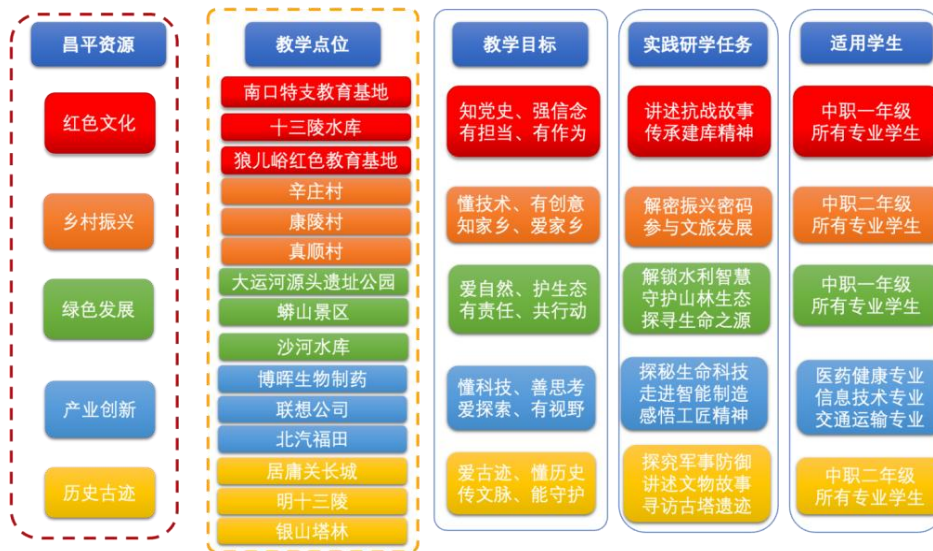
昌平资源

红色文化

乡村振兴

绿色发展

产业创新

历史古迹

教学点位

南口特支教育基地
十三陵水库
狼儿峪红色教育基地
辛庄村
康陵村
真顺村
大运河源头遗址公园
蟒山景区
沙河水库
博晖生物制药
联想公司
北汽福田
居庸关长城
明十三陵
银山塔林

教学目标

知党史、强信念
有担当、有作为

懂技术、有创意
知家乡、爱家乡

爱自然、护生态
有责任、共行动

懂科技、善思考
爱探索、有视野

爱古迹、懂历史
传文脉、能守护

实践研学任务

讲述抗战故事
传承建库精神

解密振兴密码
参与文旅发展

解锁水利智慧
守护山林生态
探寻生命之源

探秘生命科技
走进智能制造
感悟工匠精神

探究军事防御
讲述文物故事
寻访古塔遗迹

适用学生

中职一年级
所有专业学生

中职二年级
所有专业学生

中职一年级
所有专业学生

医药健康专业
信息技术专业
交通运输专业

中职二年级
所有专业学生